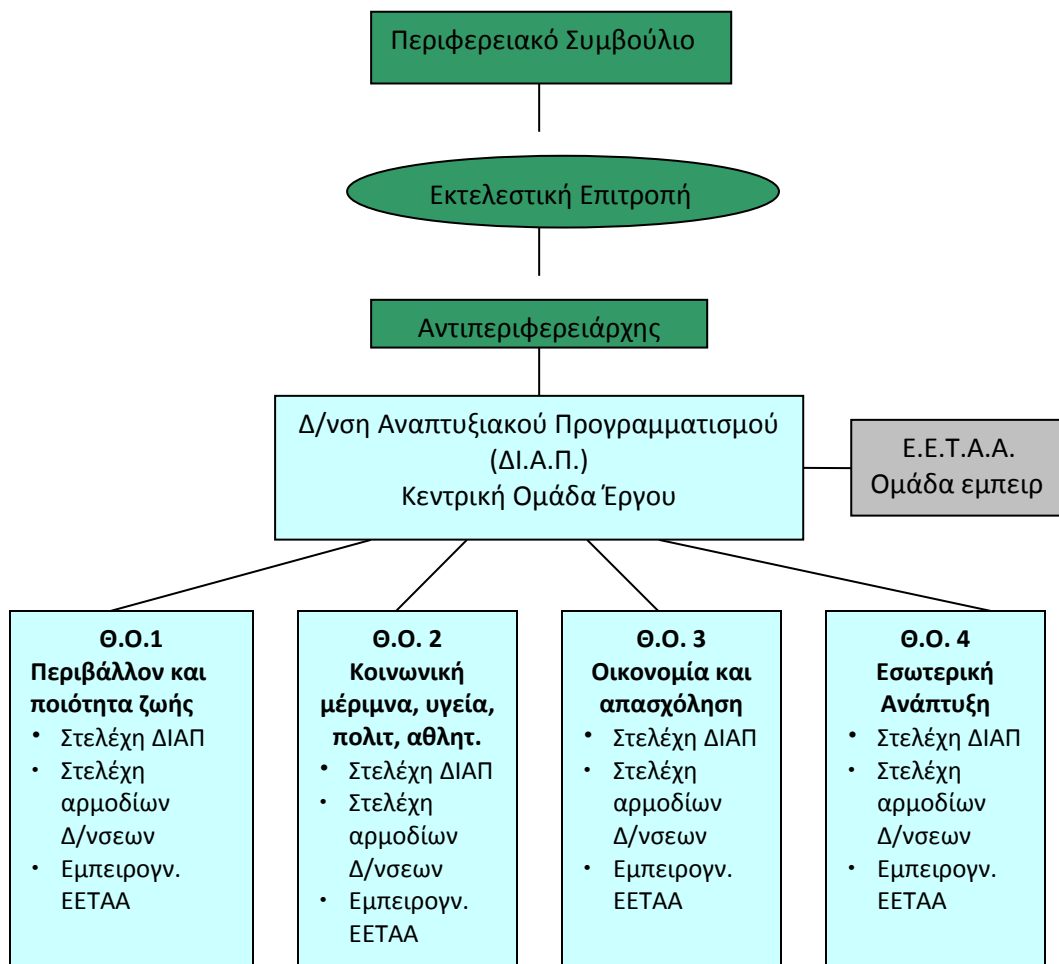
Περιφερειακό Συμβούλιο

Εκτελεστική Επιτροπή

Αντιπεριφερειάρχης

Δ/νση Αναπτυξιακού Προγραμματισμού (ΔΙ.Α.Π.)
Κεντρική Ομάδα Έργου

Ε.Ε.Τ.Α.Α.
Ομάδα εμπειρ

Θ.Ο.1
Περιβάλλον και ποιότητα ζωής
• Στελέχη ΔΙΑΠ
• Στελέχη αρμοδίων Δ/νσεων
• Εμπειρογν. ΕΕΤΑΑ

Θ.Ο. 2
Κοινωνική μέριμνα, υγεία, πολιτ, αθλητ.
• Στελέχη ΔΙΑΠ
• Στελέχη αρμοδίων Δ/νσεων
• Εμπειρογν. ΕΕΤΑΑ

Θ.Ο. 3
Οικονομία και απασχόληση
• Στελέχη ΔΙΑΠ
• Στελέχη αρμοδίων Δ/νσεων
• Εμπειρογν. ΕΕΤΑΑ

Θ.Ο. 4
Εσωτερική Ανάπτυξη
• Στελέχη ΔΙΑΠ
• Στελέχη αρμοδίων Δ/νσεων
• Εμπειρογν. ΕΕΤΑΑ